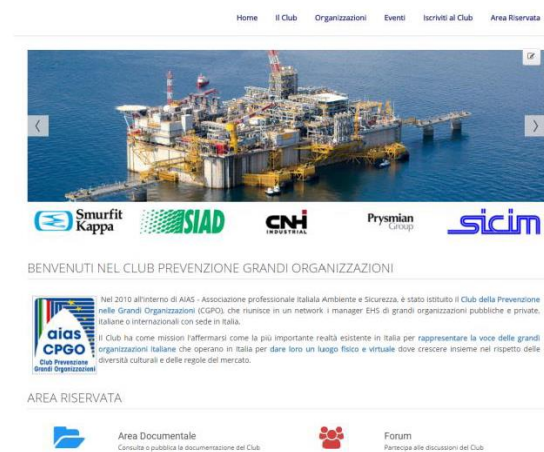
Home Il Club Organizzazioni Eventi Iscriviti al Club Area Riservata

Smurfit Kappa SIAD CNH INDUSTRIAL Prysmian Group sicim

BENVENUTI NEL CLUB PREVENZIONE GRANDI ORGANIZZAZIONI

aias CPGO Club Prevenzione Grandi Organizzazioni

Nel 2010 all'interno di AIAS - Associazione professionale Italiala Ambiente e Sicurezza, è stato istituito il Club della Prevenzione nelle Grandi Organizzazioni (CGPO), che riunisce in un network i manager EHS di grandi organizzazioni pubbliche e private, italiane o internazionali con sede in Italia.

Il Club ha come mission l'affermarsi come la più importante realtà esistente in Italia per rappresentare la voce delle grandi organizzazioni italiane che operano in Italia per dare loro un luogo fisico e virtuale dove crescere insieme nel rispetto delle diversità culturali e delle regole del mercato.

AREA RISERVATA

Area Documentale
Consulta o pubblica la documentazione del Club

Forum
Partecipa alle discussioni del Club